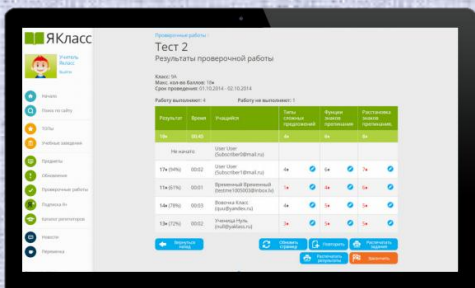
ЯКласс

Учитель Якласс
Выйти

Начало
Поиск по сайту
Тесты
Учебные заведения
Предметы
Обновления
Проверочные работы
Родителям Я+
Купить регистратор
Новости
Рейтинги

Проверочные работы ›

Тест 2

Результаты проверочной работы

Класс: 9А
Макс. кол-во баллов: 18
Срок проведения: 01.10.2014 - 02.10.2014

Работу выполнили: 4    Работу не выполнили: 1

| Результат | Время | Учащийся | Типы сложных предложений | Функции знаков препинания | Расстановка знаков препинания |
|---|---|---|---|---|---|
| 18 | 00:45 | | 6 | 6 | 6 |
| Не начато | | User User (Subscriber@mail.ru) | | | |
| 17 (94%) | 00:02 | User User (Subscriber1@mail.ru) | 6 | 5 | 6 |
| 11 (61%) | 00:11 | Временный Временный (testme1000000@inbox.lv) | 4 | 3 | 4 |
| 14 (78%) | 00:03 | Вовочка Класс (vov@yandex.ru) | 4 | 5 | 5 |
| 13 (72%) | 00:02 | Ученица Нуль (null@yandex.ru) | 3 | 5 | 5 |

Вернуться назад
Обновить страницу
Напечатать
Распечатать задание
Распечатать результаты
Закончить